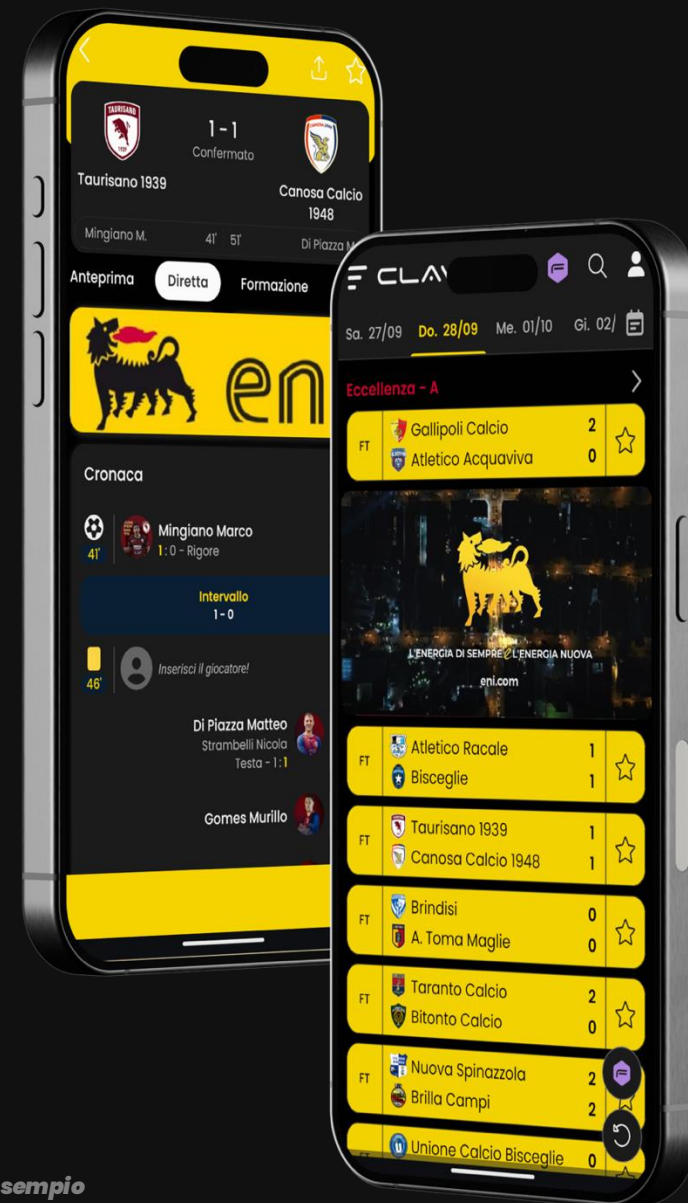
TAURISANO

1 - 1
Confermato

Taurisano 1939

Canosa Calcio 1948

Mingiano M. 41' 51' Di Piazza M

Anteprima
Diretta
Formazione

eni

Cronaca

41'
Mingiano Marco
1 : 0 - Rigore

Intervallo
1 - 0

46'
Inserisci il giocatore!

Di Piazza Matteo
Strambelli Nicola
Testa - 1 : 1

Gomes Murillo

CLA

Sa. 27/09
Do. 28/09
Me. 01/10
Gi. 02/

Eccellenza - A

FT
Gallipoli Calcio 2
Atletico Acquaviva 0

L'ENERGIA DI SEMPRE L'ENERGIA NUOVA
eni.com

FT
Atletico Racale 1
Bisceglie 1

FT
Taurisano 1939 1
Canosa Calcio 1948 1

FT
Brindisi 0
A. Toma Maglie 0

FT
Taranto Calcio 2
Bitonto Calcio 0

FT
Nuova Spinazzola 2
Brilla Campi 2

Unione Calcio Bisceglie 0

sempio